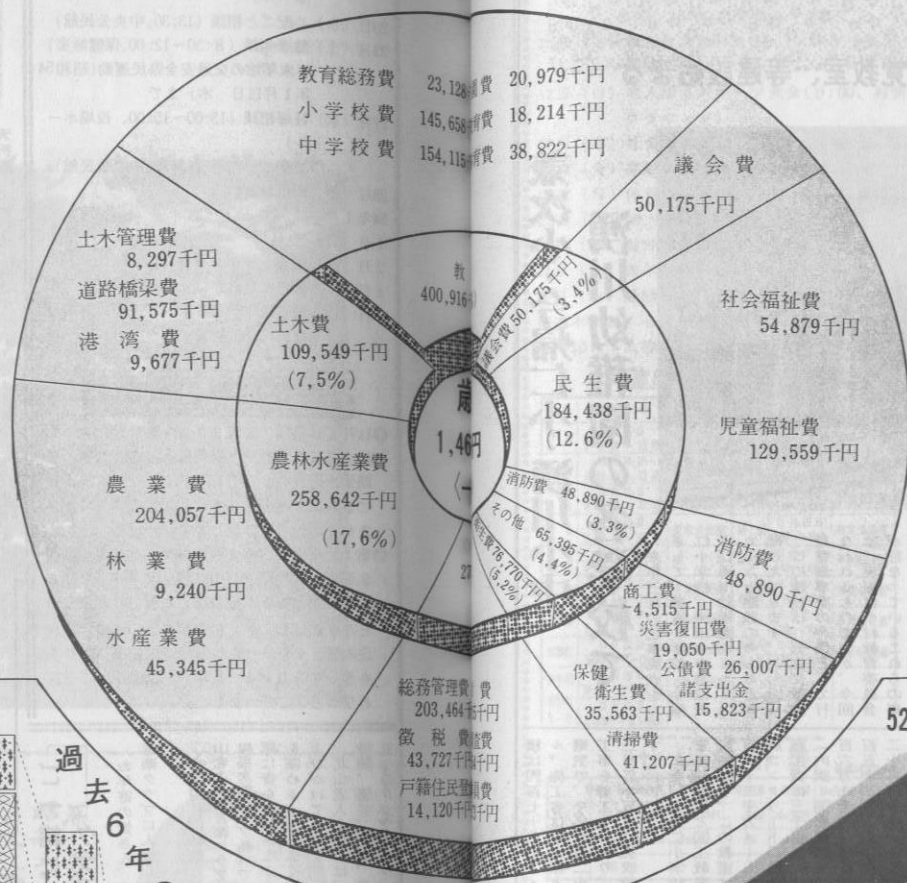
教育総務費 23,128 費 20,979千円
小学校費 145,658 費 18,214千円
中学校費 154,115 費 38,822千円

議会費
50,175千円

社会福祉費
54,879千円

児童福祉費
129,559千円

土木管理費
8,297千円
道路橋梁費
91,575千円
港湾費
9,677千円

土木費
109,549千円
(7.5%)

教
400,916

議会費 50,175千円 (3.4%)

民生費
184,438千円
(12.6%)

歳
1,46円
〈-

農林水産業費
258,642千円
(17.6%)

農業費
204,057千円

林業費
9,240千円

水産業費
45,345千円

消防費 48,890千円 (3.3%)
その他 65,395千円 (4.4%)
衛生費 76,770千円 (5.2%)

27

消防費
48,890千円

商工費
4,515千円
災害復旧費
19,050千円
公債費 26,007千円
諸支出金
15,823千円

保健
衛生費
35,563千円
清掃費
41,207千円

総務管理費 費
203,464千円
徴税費 費
43,727千円
戸籍住民登録費
14,120千円

過
去
6
年

52